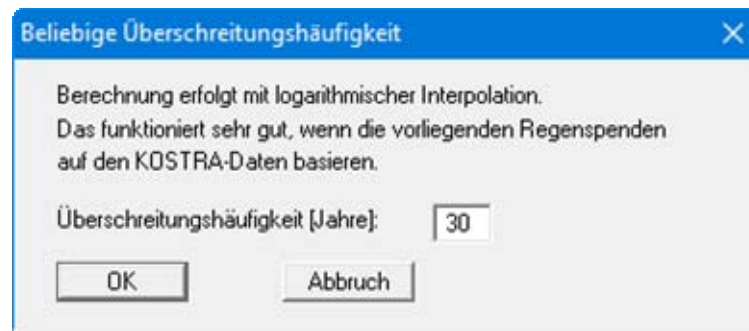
Beliebige Überschreitungshäufigkeit

Berechnung erfolgt mit logarithmischer Interpolation.
Das funktioniert sehr gut, wenn die vorliegenden Regenspenden auf den KOSTRA-Daten basieren.

Überschreitungshäufigkeit [Jahre]: 30

OK

Abbruch